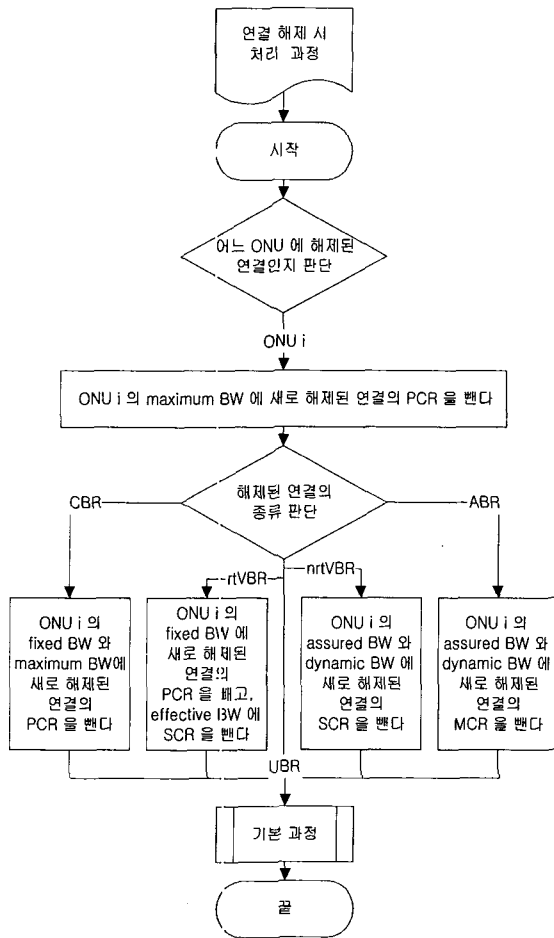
연결 해제 시
처리 과정

시작

어느 ONU 에 해제된
연결인지 판단

ONU i

ONU i 의 maximum BW 에 새로 해제된 연결의 PCR 을 뺀다

해제된 연결의
종류 판단

CBR

ABR

rtVBR

nrtVBR

ONU i 의
fixed BW 와
maximum BW에
새로 해제된
연결의
PCR 을 뺀다

ONU i 의
fixed BW 에
새로 해제된
연결의
PCR 을 빼고,
effective BW 에
SCR 을 뺀다

ONU i 의
assured BW 와
dynamic BW 에
새로 해제된
연결의
SCR 을 뺀다

ONU i 의
assured BW 와
dynamic BW 에
새로 해제된
연결의
MCR 을 뺀다

UBR

기본 과정

끝